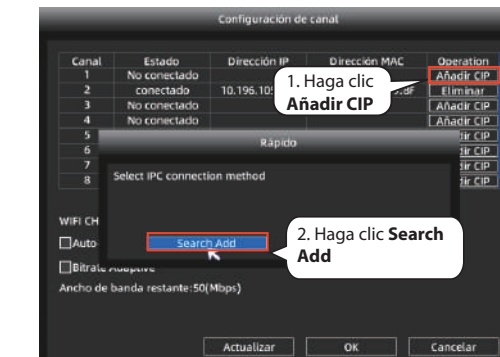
Configuración de canal

| Canal | Estado | Dirección IP | Dirección MAC | Operation |
|---|---|---|---|---|
| 1 | No conectado | | | Añadir CIP |
| 2 | conectado | 10.196.10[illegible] | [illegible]:dF | Eliminar |
| 3 | No conectado | | | Añadir CIP |
| 4 | No conectado | | | Añadir CIP |
| 5 | | | | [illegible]ir CIP |
| 6 | | | | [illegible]ir CIP |
| 7 | | | | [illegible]ir CIP |
| 8 | | | | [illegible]ir CIP |

1. Haga clic **Añadir CIP**

Rápido

Select IPC connection method

Search Add

2. Haga clic **Search Add**

WIFI CH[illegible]

Auto

Bitrate Adaptive

Ancho de banda restante:50(Mbps)

Actualizar OK Cancelar